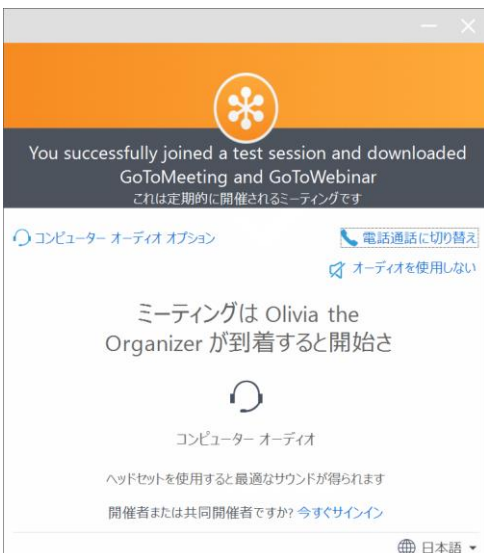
You successfully joined a test session and downloaded GoToMeeting and GoToWebinar
これは定期的に開催されるミーティングです

コンピューター オーディオ オプション

電話通話に切り替え

オーディオを使用しない

ミーティングは Olivia the Organizer が到着すると開始さ

コンピューター オーディオ

ヘッドセットを使用すると最適なサウンドが得られます

開催者または共同開催者ですか? 今すぐサインイン

日本語